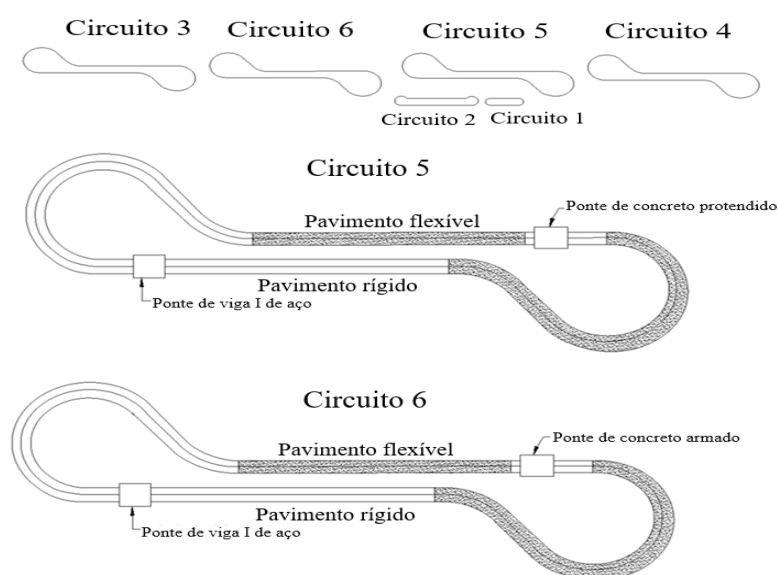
Circuito 3 Circuito 6 Circuito 5 Circuito 4

Circuito 2 Circuito 1

Circuito 5

Pavimento flexível

Ponte de concreto protendido

Pavimento rígido

Ponte de viga I de aço

Circuito 6

Pavimento flexível

Ponte de concreto armado

Pavimento rígido

Ponte de viga I de aço